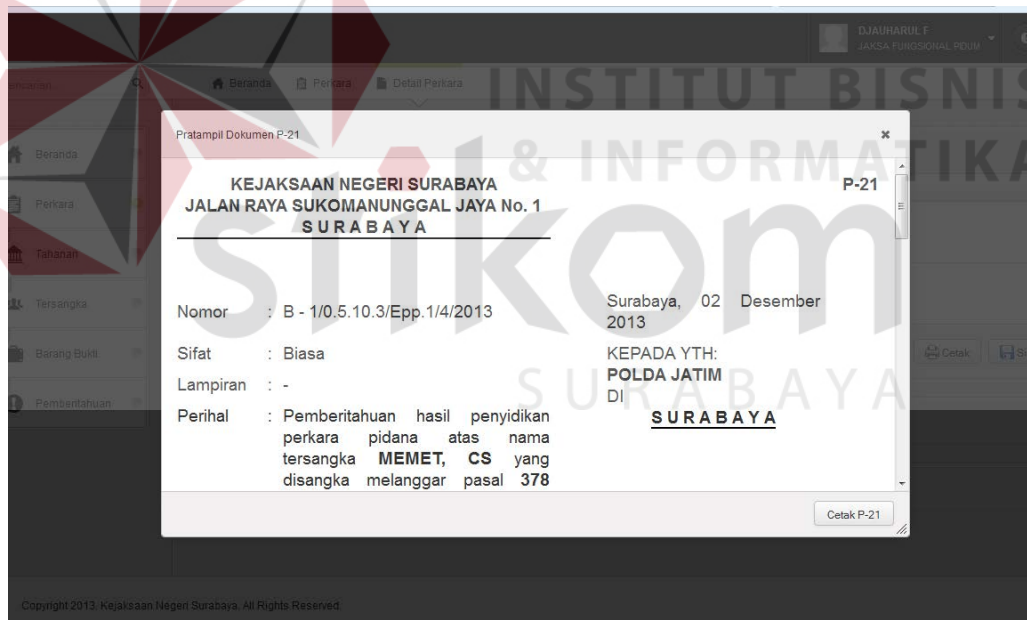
DJAUHARUL F
JAKSA FUNGSIONAL PIDUM

INSTITUT BISNIS
& INFORMATIKA

Cari...

Beranda
Perkara
Detail Perkara

Beranda
Perkara
Tahanan
Tersangka
Barang Bukti
Pemberitahuan

Pratampil Dokumen P-21

KEJAKSAAN NEGERI SURABAYA
JALAN RAYA SUKOMANUNGGAL JAYA No. 1
SURABAYA

P-21

Nomor : B - 1/0.5.10.3/Epp.1/4/2013
Sifat : Biasa
Lampiran : -
Perihal : Pemberitahuan hasil penyidikan perkara pidana atas nama tersangka MEMET, CS yang disangka melanggar pasal 378

Surabaya, 02 Desember 2013

KEPADA YTH:
POLDA JATIM
DI
SURABAYA

Cetak
S

Cetak P-21

stikom
SURABAYA

Copyright 2013. Kejaksaan Negeri Surabaya. All Rights Reserved.